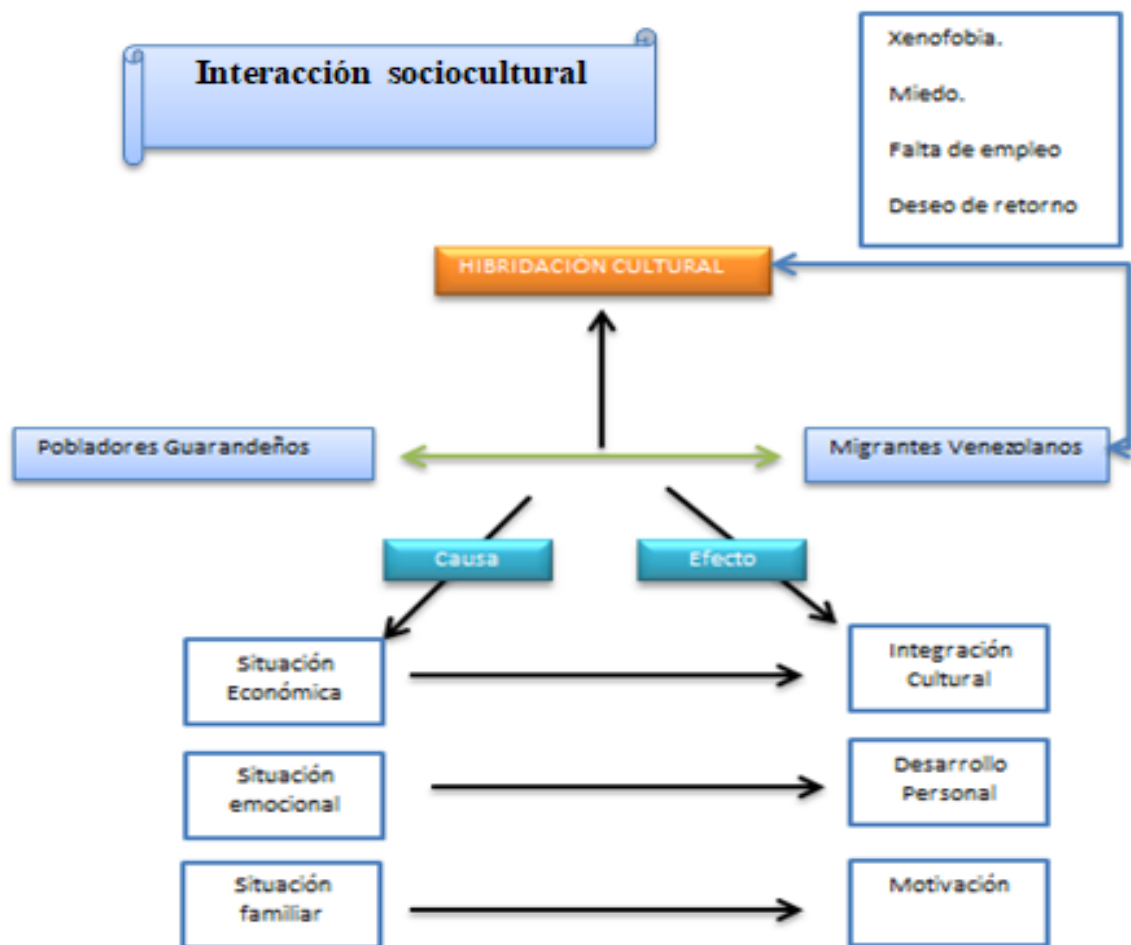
Interacción sociocultural

Xenofobia.

Miedo.

Falta de empleo

Deseo de retorno

HIBRIDACIÓN CULTURAL

Pobladores Guarandeños

Migrantes Venezolanos

Causa

Efecto

Situación Económica

Integración Cultural

Situación emocional

Desarrollo Personal

Situación familiar

Motivación